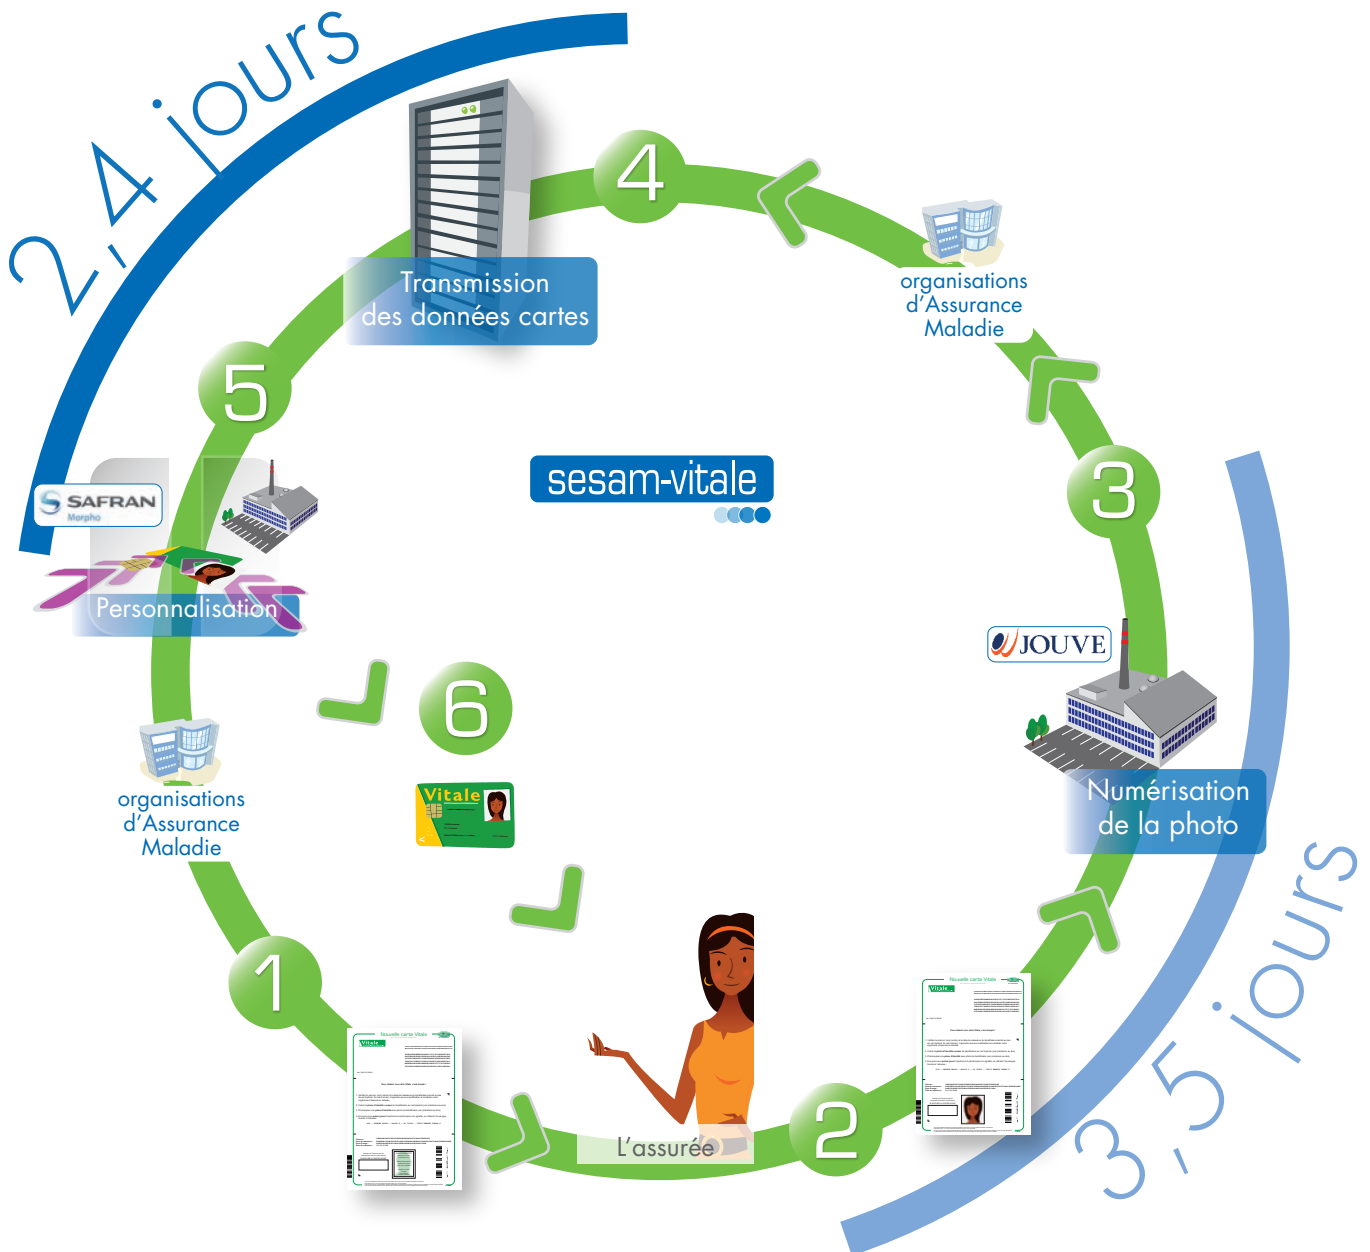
2,4 jours

4

Transmission des données cartes

organisations d'Assurance Maladie

5

sesam-vitale

3

SAFRAN Morpho

Personnalisation

JOUVE

6

Numérisation de la photo

organisations d'Assurance Maladie

Vitale

1

Vitale

L'assurée

2

Vitale

3,5 jours